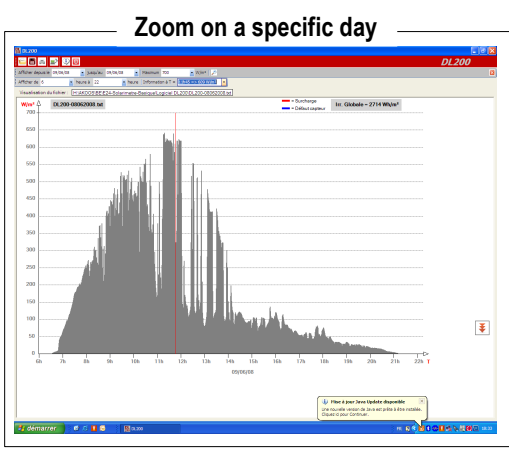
Zoom on a specific day

DL200

DL200

Afficher depuis le 09/06/08 Jusqu'au 09/06/08 Maximum 700

Afficher de 6 heure à 22 heure

Visualisation du fichier F:\MODEBEE\E24-Solarmaine-Basique\Logiciel\DL200\DL200-08062008.txt

W/m²

DL200-08062008.txt

= Surcharge
= Défaut capteur

Irr. Globale = 2714 Wh/m²

| 700 |
| 650 |
| 600 |
| 550 |
| 500 |
| 450 |
| 400 |
| 350 |
| 300 |
| 250 |
| 200 |
| 150 |
| 100 |
| 50 |
| 0 |

6h 7h 8h 9h 10h 11h 12h 13h 14h 15h 16h 17h 18h 19h 20h 21h 22h

09/06/08

Mise à jour Java Update disponible
Une nouvelle version de Java est prête à être installée. Cliquez ici pour Continuer.

démarrer

DL200